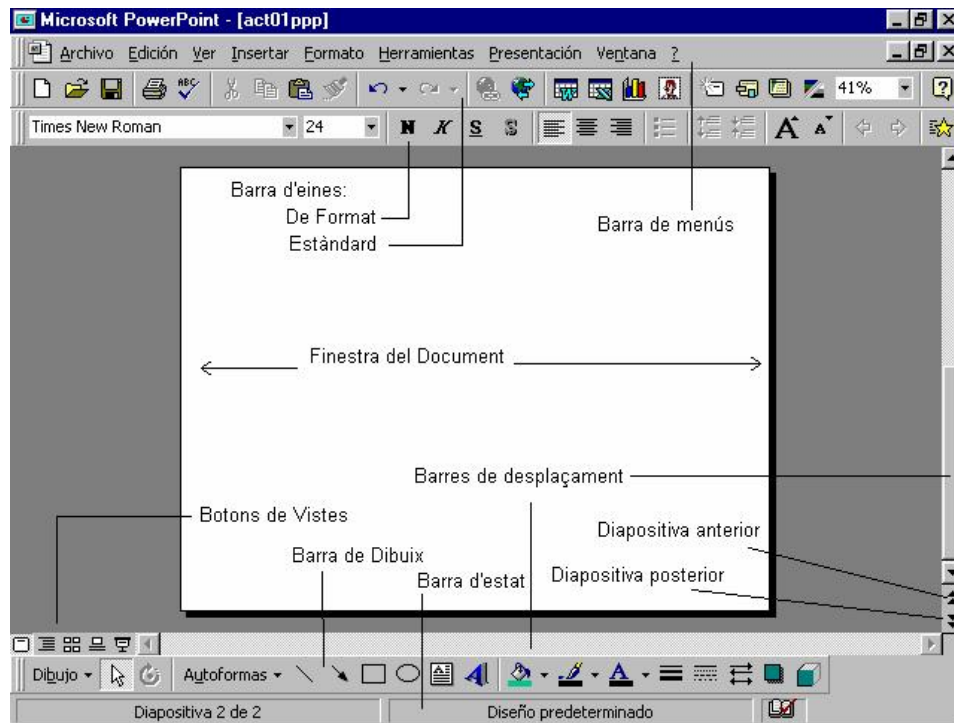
Microsoft PowerPoint - [act01ppp]

Archivo Edición Ver Insertar Formato Herramientas Presentación Ventana ?

41%

Times New Roman 24 N K S S

Barra d'eines:
De Format
Estàndard

Barra de menús

Finestra del Document

Barres de desplaçament

Botons de Vistes

Diapositiva anterior

Barra de Dibuix

Barra d'estat

Diapositiva posterior

Dibujo Autoformas

Diapositiva 2 de 2 Diseño predeterminado